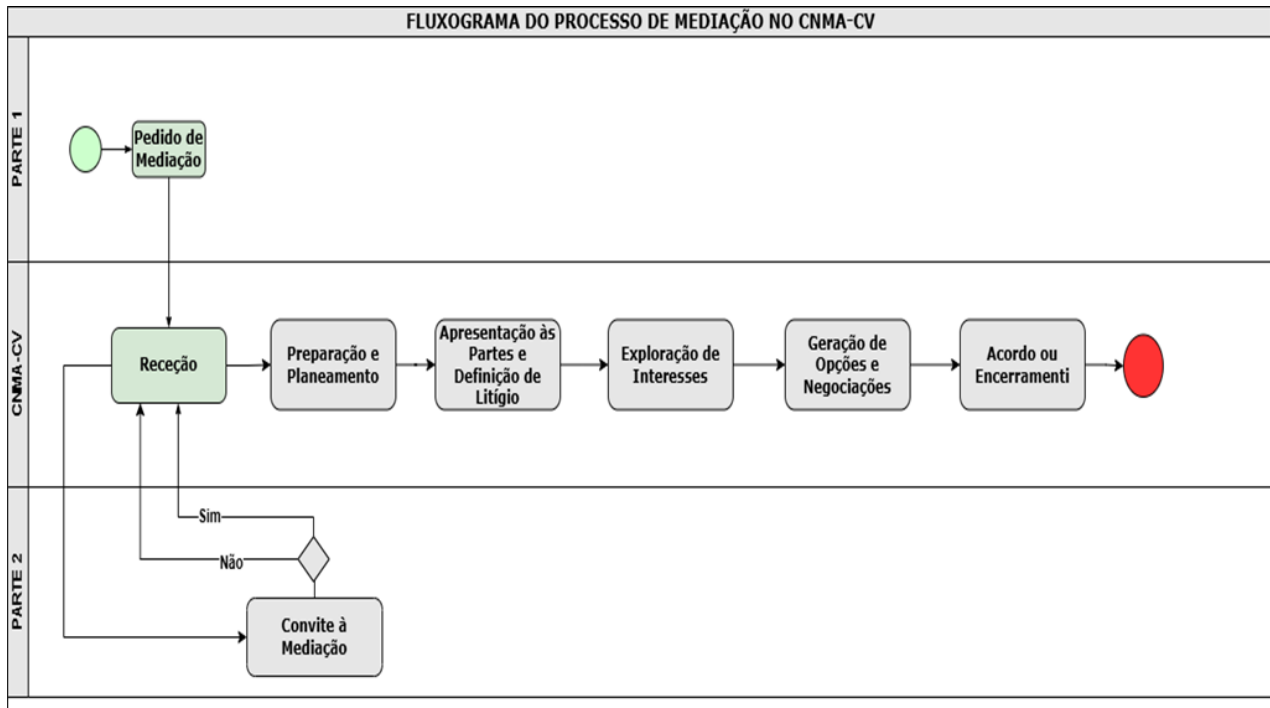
FLUXOGRAMA DO PROCESSO DE MEDIAÇÃO NO CNMA-CV

PARTE 1

Pedido de Mediação

CNMA-CV

Receção

Preparação e Planeamento

Apresentação às Partes e Definição de Litígio

Exploração de Interesses

Geração de Opções e Negociações

Acordo ou Encerramenti

PARTE 2

Sim

Não

Convite à Mediação